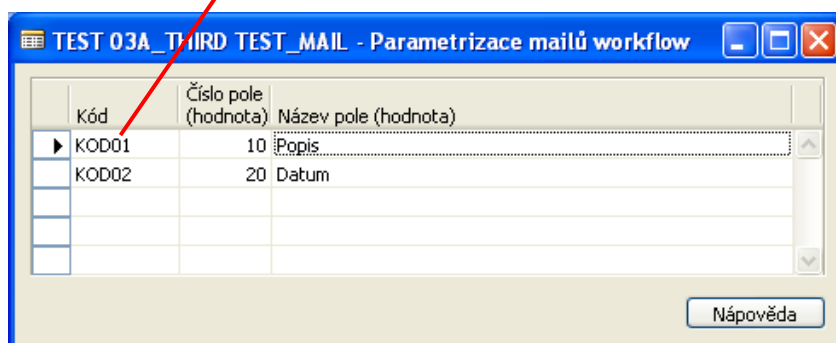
TEST 03A_THIRD TEST_MAIL - Parametrizace mailů workflow

| Kód | Číslo pole (hodnota) | Název pole (hodnota) |
|---|---|---|
| KOD01 | 10 | Popis |
| KOD02 | 20 | Datum |
| | | |
| | | |
| | | |

Nápověda